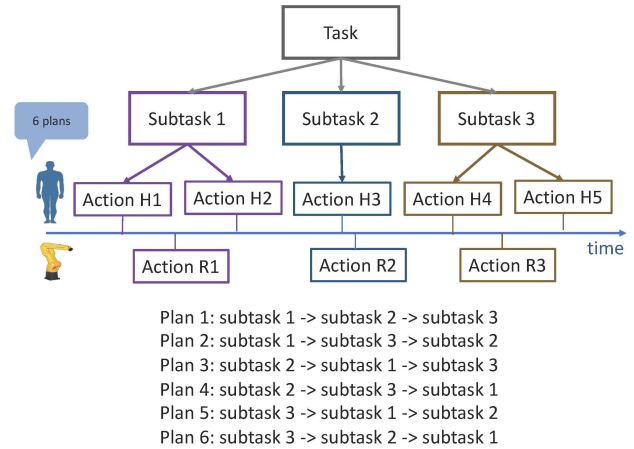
Task

6 plans

Subtask 1

Subtask 2

Subtask 3

Action H1

Action H2

Action H3

Action H4

Action H5

time

Action R1

Action R2

Action R3

Plan 1: subtask 1 -> subtask 2 -> subtask 3
Plan 2: subtask 1 -> subtask 3 -> subtask 2
Plan 3: subtask 2 -> subtask 1 -> subtask 3
Plan 4: subtask 2 -> subtask 3 -> subtask 1
Plan 5: subtask 3 -> subtask 1 -> subtask 2
Plan 6: subtask 3 -> subtask 2 -> subtask 1